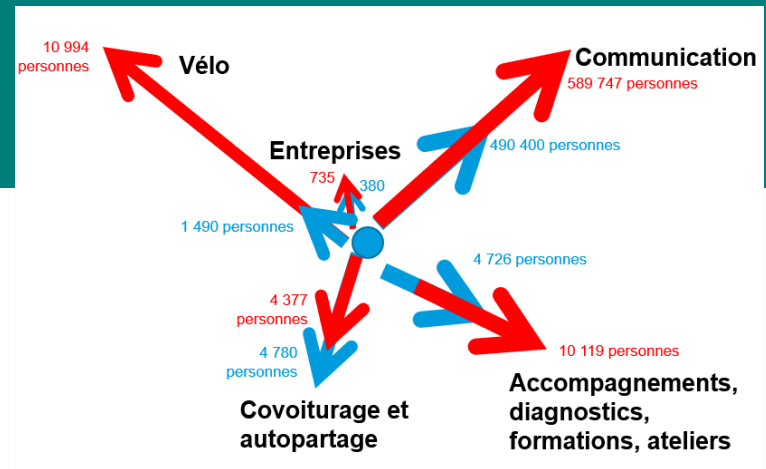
10 994 personnes

Vélo

Communication

589 747 personnes

Entreprises

490 400 personnes

735

380

1 490 personnes

4 726 personnes

4 377 personnes

4 780 personnes

10 119 personnes

Covoiturage et autopartage

Accompagnements, diagnostics, formations, ateliers